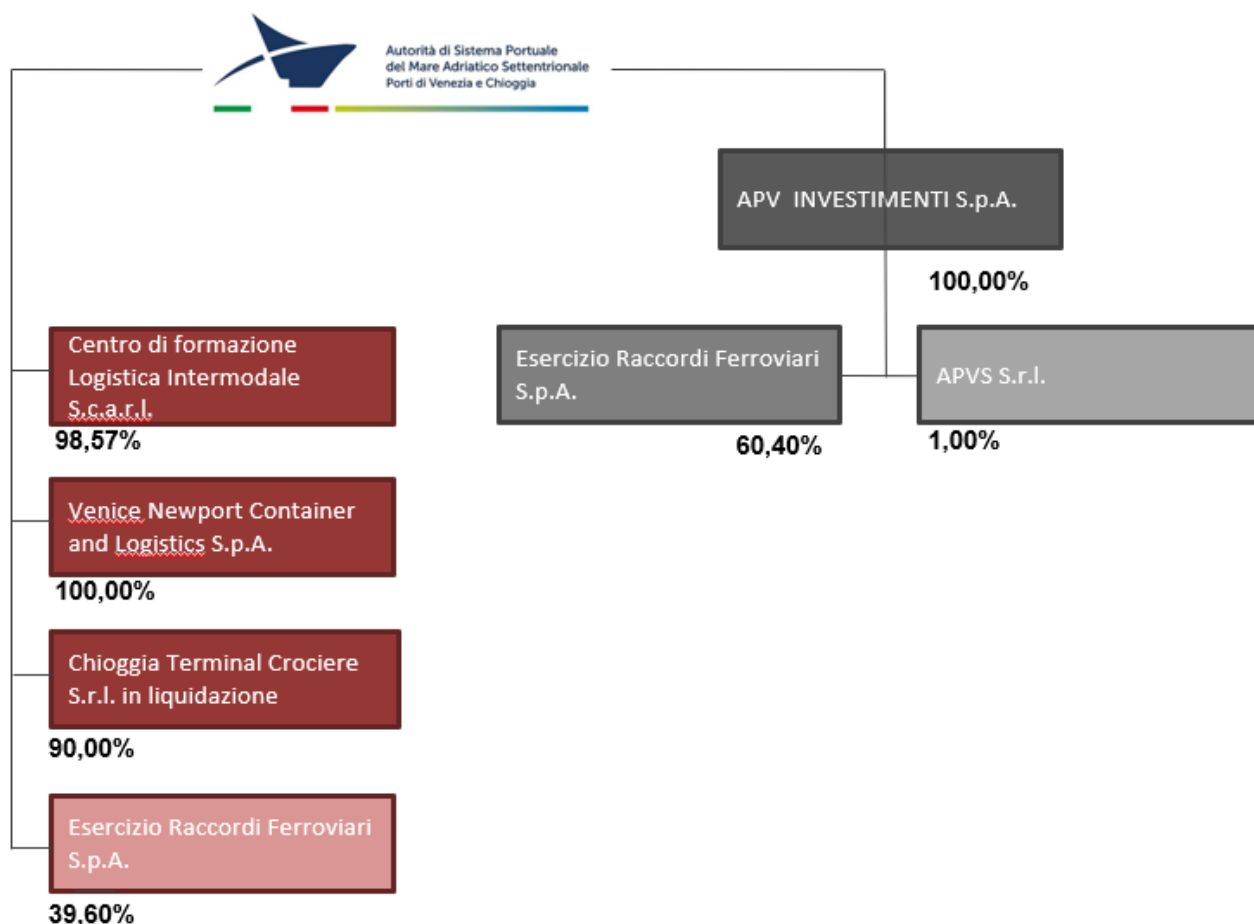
Autorità di Sistema Portuale del Mare Adriatico Settentrionale Porti di Venezia e Chioggia

APV INVESTIMENTI S.p.A.

100,00%

Esercizio Raccordi Ferroviari S.p.A.

60,40%

APVS S.r.l.

1,00%

Centro di formazione Logistica Intermodale S.c.a.r.l.

98,57%

Venice Newport Container and Logistics S.p.A.

100,00%

Chioggia Terminal Crociere S.r.l. in liquidazione

90,00%

Esercizio Raccordi Ferroviari S.p.A.

39,60%